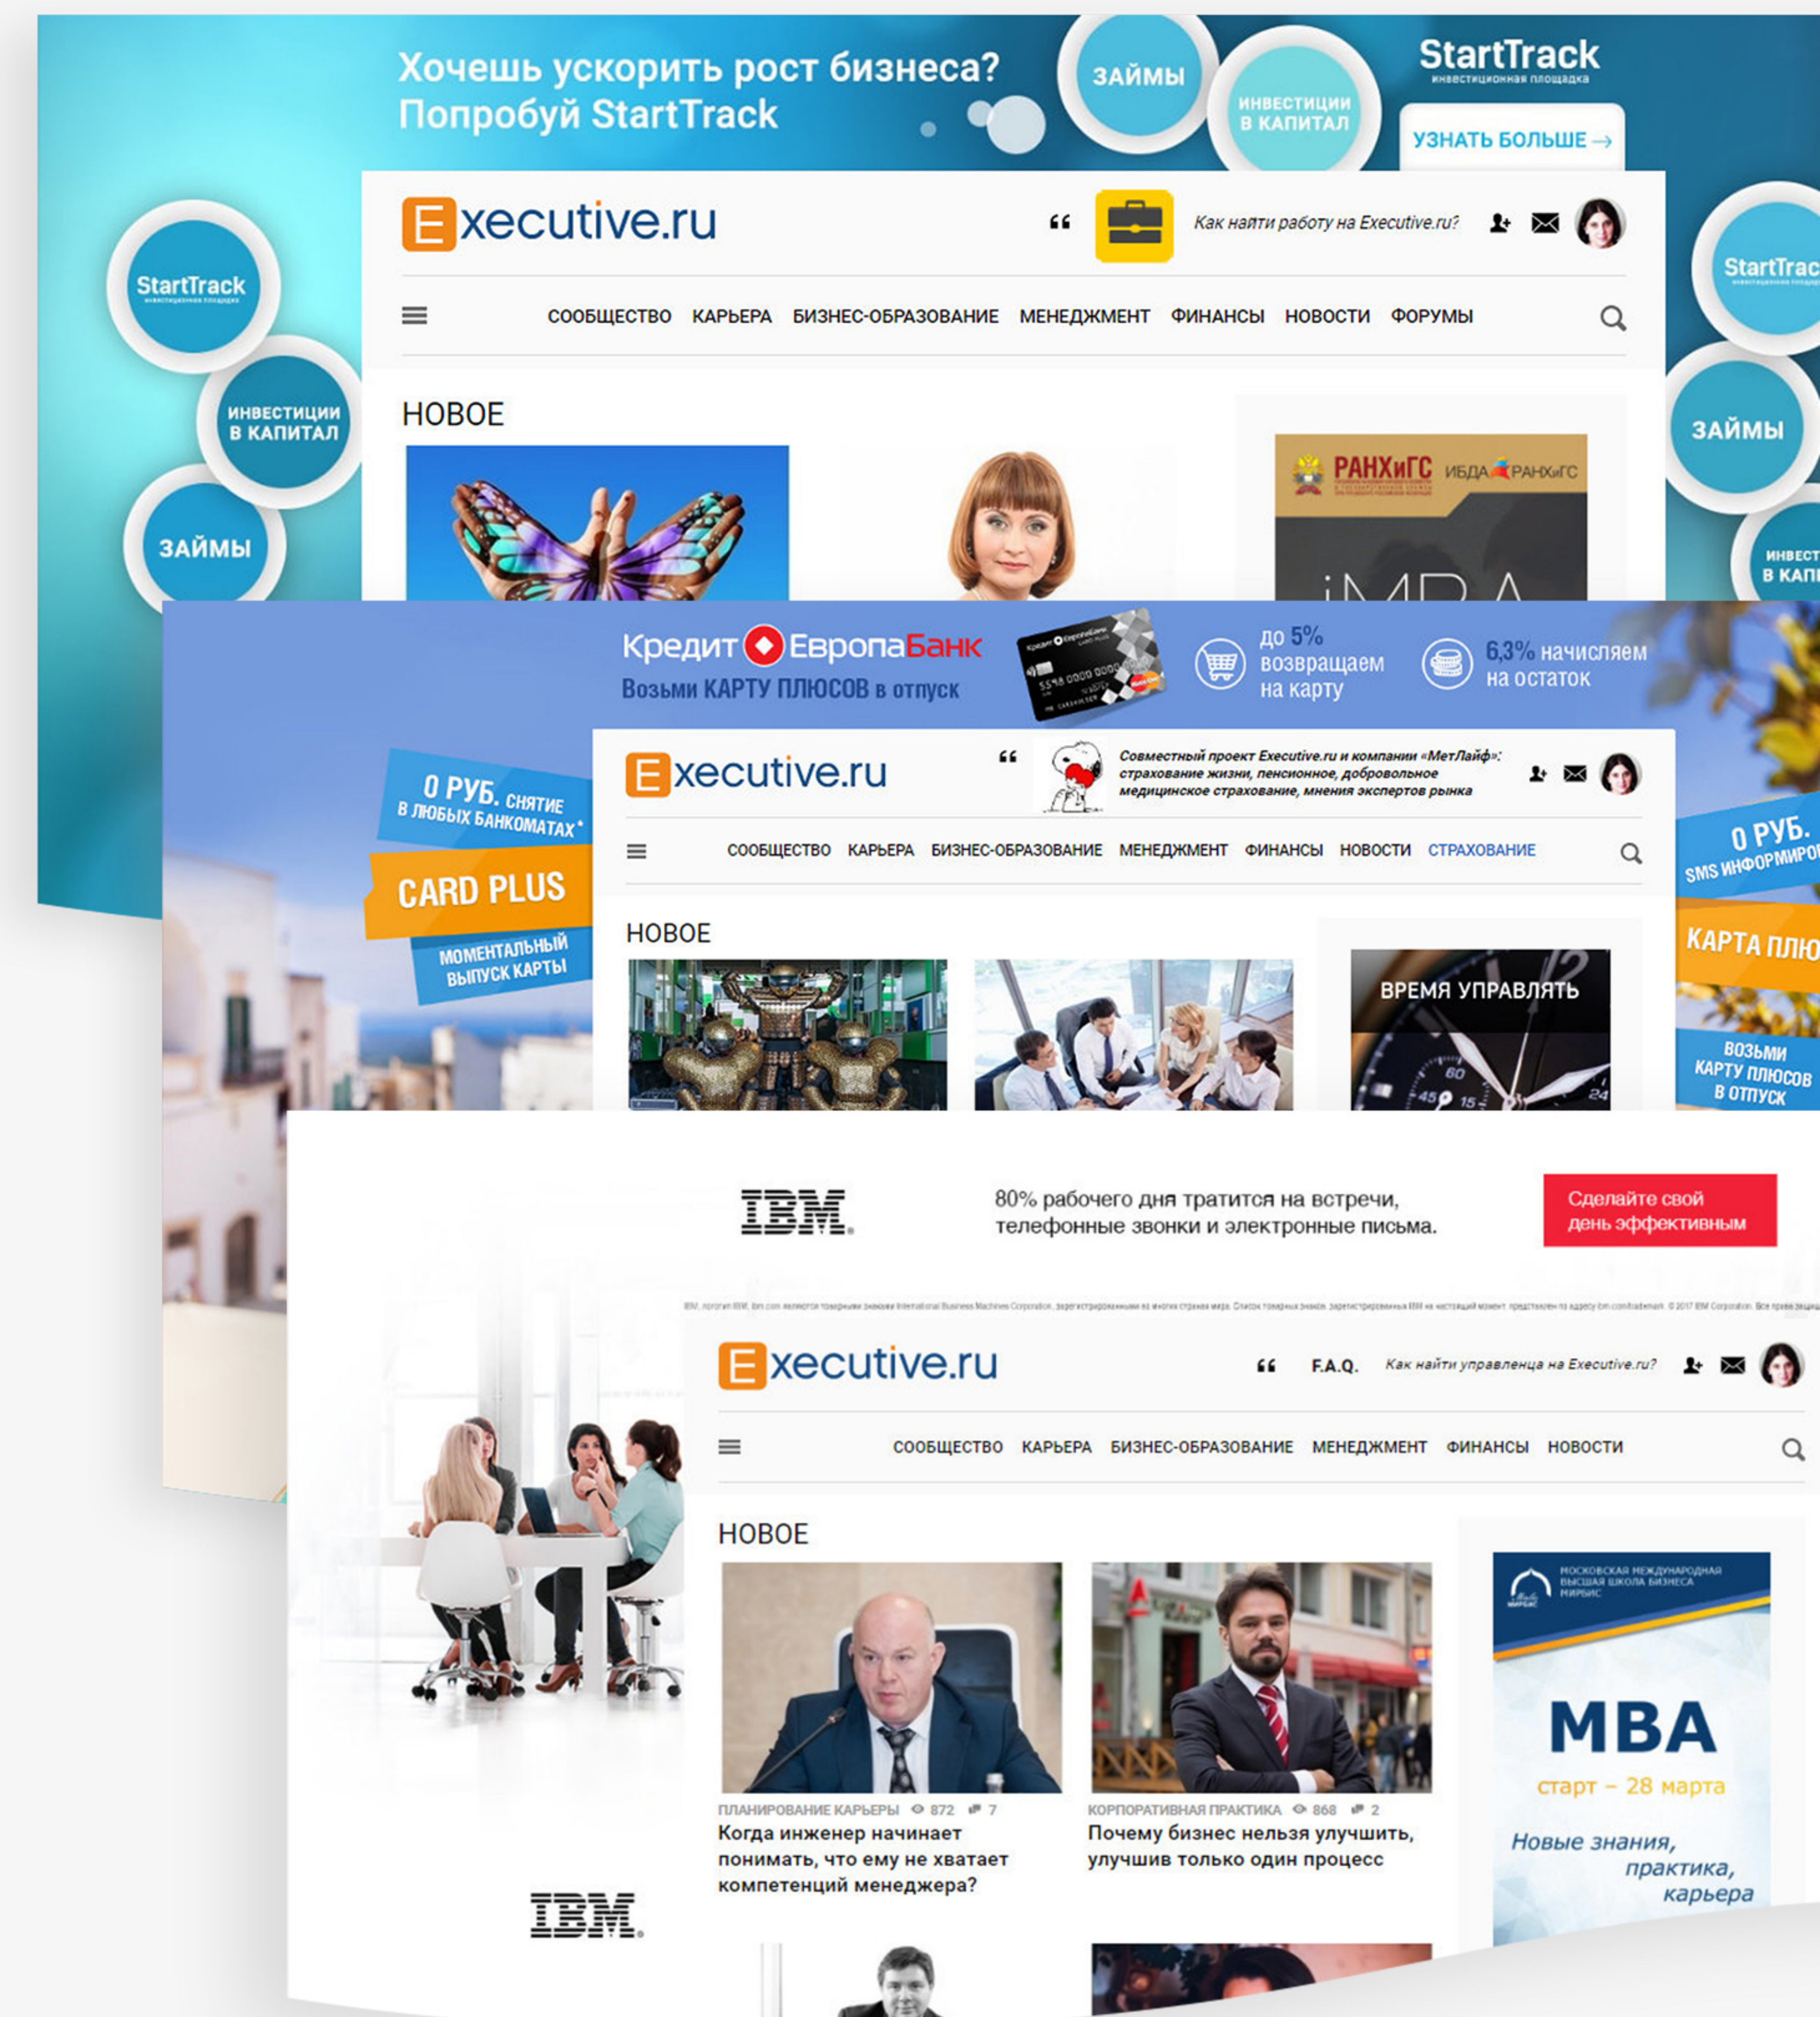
Хочешь ускорить рост бизнеса?
Попробуй StartTrack

ЗАЙМЫ

ИНВЕСТИЦИИ В КАПИТАЛ

StartTrack
инвестиционная площадка

УЗНАТЬ БОЛЬШЕ →

StartTrack

ИНВЕСТИЦИИ В КАПИТАЛ

ЗАЙМЫ

StartTrack

ЗАЙМЫ

ИНВЕСТ В КАП

Executive.ru

Как найти работу на Executive.ru?

СООБЩЕСТВО КАРЬЕРА БИЗНЕС-ОБРАЗОВАНИЕ МЕНЕДЖМЕНТ ФИНАНСЫ НОВОСТИ ФОРУМЫ

НОВОЕ

РАНХиГС ИБДА РАНХиГС

iMBA

Кредит Европа Банк
Возьми КАРТУ ПЛЮСОВ в отпуск

до 5% возвращаем на карту

6,3% начисляем на остаток

0 РУБ. СНЯТИЕ В ЛЮБЫХ БАНКОМАТАХ*

CARD PLUS

МОМЕНТАЛЬНЫЙ ВЫПУСК КАРТЫ

Executive.ru

Совместный проект Executive.ru и компании «МетЛайф»: страхование жизни, пенсионное, добровольное медицинское страхование, мнения экспертов рынка

СООБЩЕСТВО КАРЬЕРА БИЗНЕС-ОБРАЗОВАНИЕ МЕНЕДЖМЕНТ ФИНАНСЫ НОВОСТИ СТРАХОВАНИЕ

НОВОЕ

ВРЕМЯ УПРАВЛЯТЬ

0 РУБ. SMS ИНФОРМИРО

КАРТА ПЛЮ

ВОЗЬМИ КАРТУ ПЛЮСОВ В ОТПУСК

IBM

80% рабочего дня тратится на встречи, телефонные звонки и электронные письма.

Сделайте свой день эффективным

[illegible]

Executive.ru

F.A.Q.

Как найти управленца на Executive.ru?

СООБЩЕСТВО КАРЬЕРА БИЗНЕС-ОБРАЗОВАНИЕ МЕНЕДЖМЕНТ ФИНАНСЫ НОВОСТИ

НОВОЕ

ПЛАНИРОВАНИЕ КАРЬЕРЫ 872 7
Когда инженер начинает понимать, что ему не хватает компетенций менеджера?

КОРПОРАТИВНАЯ ПРАКТИКА 868 2
Почему бизнес нельзя улучшить, улучшив только один процесс

МОСКОВСКАЯ МЕЖДУНАРОДНАЯ ВЫСШАЯ ШКОЛА БИЗНЕСА МИРБИС

MBA
старт – 28 марта

Новые знания, практика, карьера

IBM